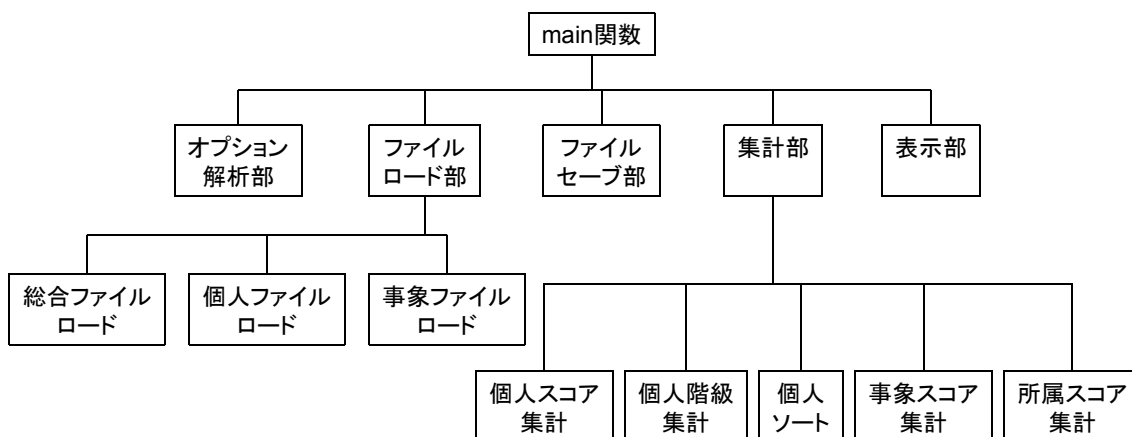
main関数

オプション解析部

ファイルロード部

ファイルセーブ部

集計部

表示部

総合ファイルロード

個人ファイルロード

事象ファイルロード

個人スコア集計

個人階級集計

個人ソート

事象スコア集計

所属スコア集計